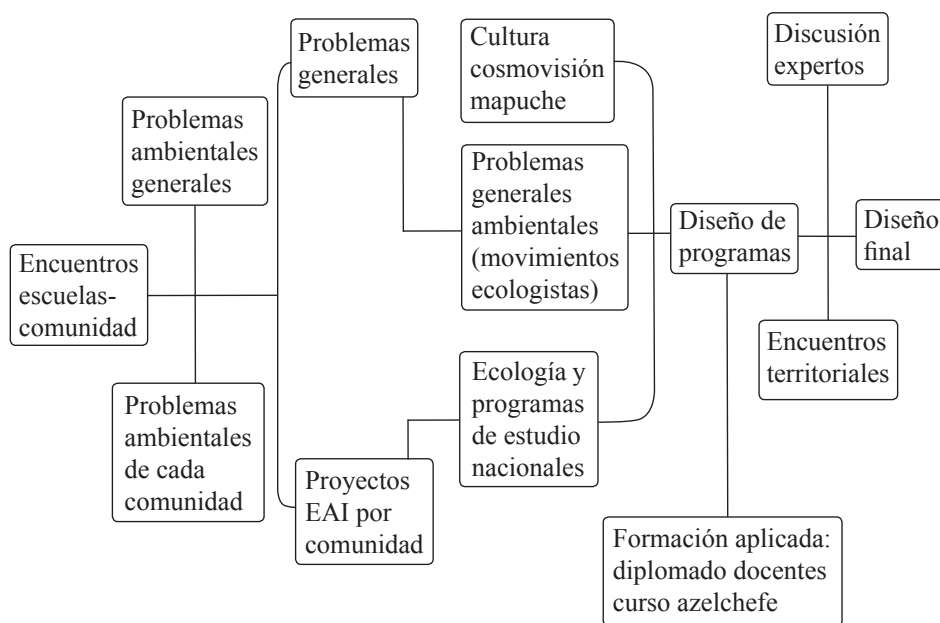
Problemas generales

Cultura cosmovisión mapuche

Discusión expertos

Problemas ambientales generales

Problemas generales ambientales (movimientos ecologistas)

Diseño de programas

Diseño final

Encuentros escuelas-comunidad

Encuentros territoriales

Problemas ambientales de cada comunidad

Ecología y programas de estudio nacionales

Proyectos EAI por comunidad

Formación aplicada: diplomado docentes curso azelchefe